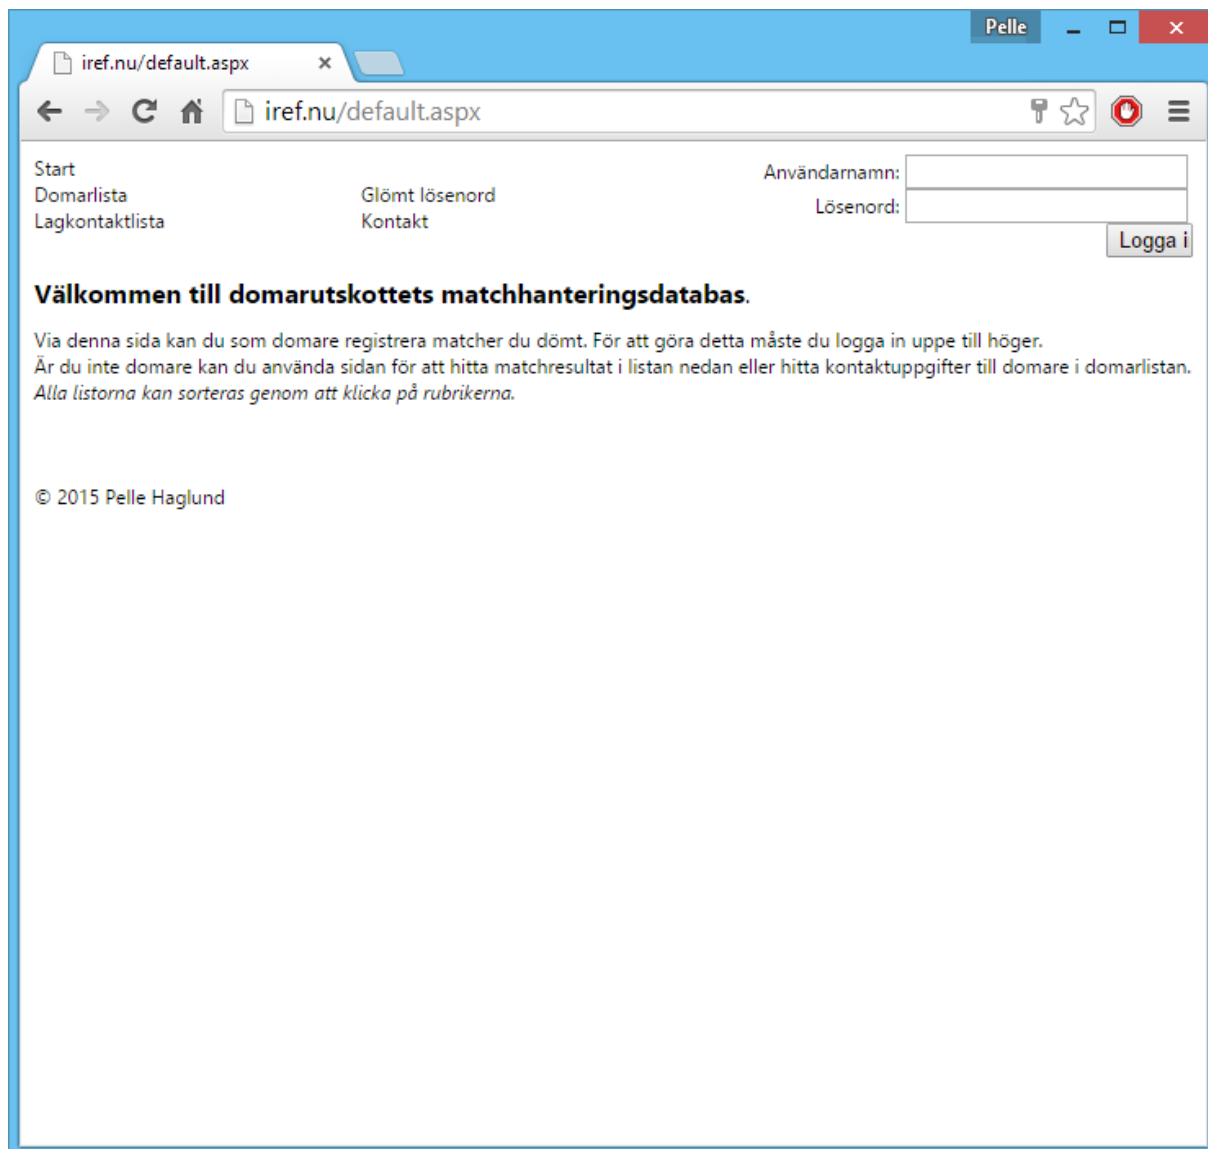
Pelle

iref.nu/default.aspx

iref.nu/default.aspx

Start
Domarlista
Lagkontaktlista

Glömt lösenord
Kontakt

Användarnamn:
Lösenord:
Logga i

**Välkommen till domarutskottets matchhanteringsdatabas.**

Via denna sida kan du som domare registrera matcher du dömt. För att göra detta måste du logga in uppe till höger.
Är du inte domare kan du använda sidan för att hitta matchresultat i listan nedan eller hitta kontaktuppgifter till domare i domarlistan.
*Alla listorna kan sorteras genom att klicka på rubrikerna.*

© 2015 Pelle Haglund